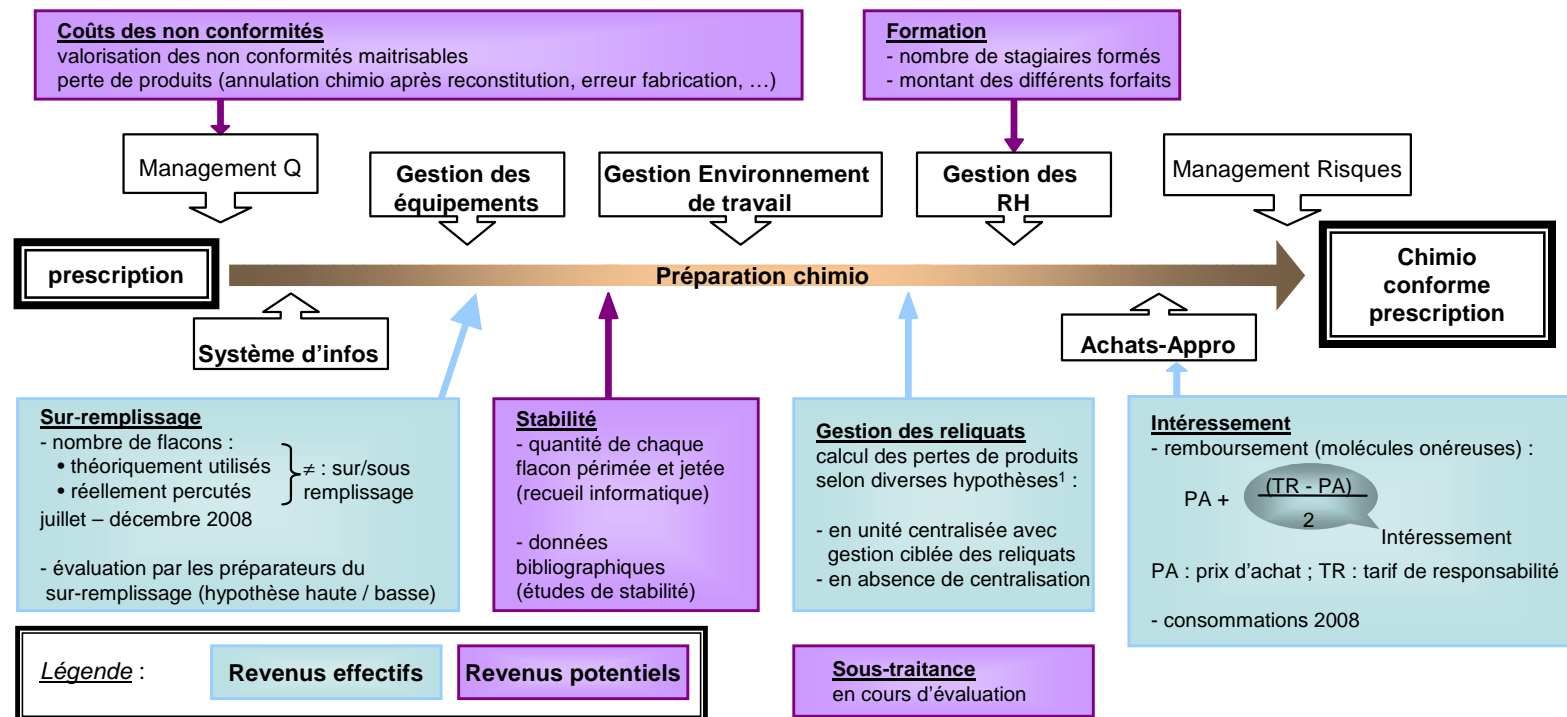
**Coûts des non conformités**
valorisation des non conformités maitrisables
perte de produits (annulation chimio après reconstitution, erreur fabrication, …)

**Formation**
- nombre de stagiaires formés
- montant des différents forfaits

Management Q

Gestion des équipements

Gestion Environnement de travail

Gestion des RH

Management Risques

prescription

Préparation chimio

Chimio conforme prescription

Système d'infos

Achats-Appro

**Sur-remplissage**
- nombre de flacons :
• théoriquement utilisés
• réellement percutés
≠ : sur/sous remplissage
juillet – décembre 2008

- évaluation par les préparateurs du sur-remplissage (hypothèse haute / basse)

**Stabilité**
- quantité de chaque flacon périmée et jetée (recueil informatique)

- données bibliographiques (études de stabilité)

**Gestion des reliquats**
calcul des pertes de produits selon diverses hypothèses¹ :

- en unité centralisée avec gestion ciblée des reliquats
- en absence de centralisation

**Intéressement**
- remboursement (molécules onéreuses) :

PA + $\frac{(TR - PA)}{2}$ Intéressement

PA : prix d'achat ; TR : tarif de responsabilité

- consommations 2008

*Légende* : Revenus effectifs Revenus potentiels

**Sous-traitance**
en cours d'évaluation